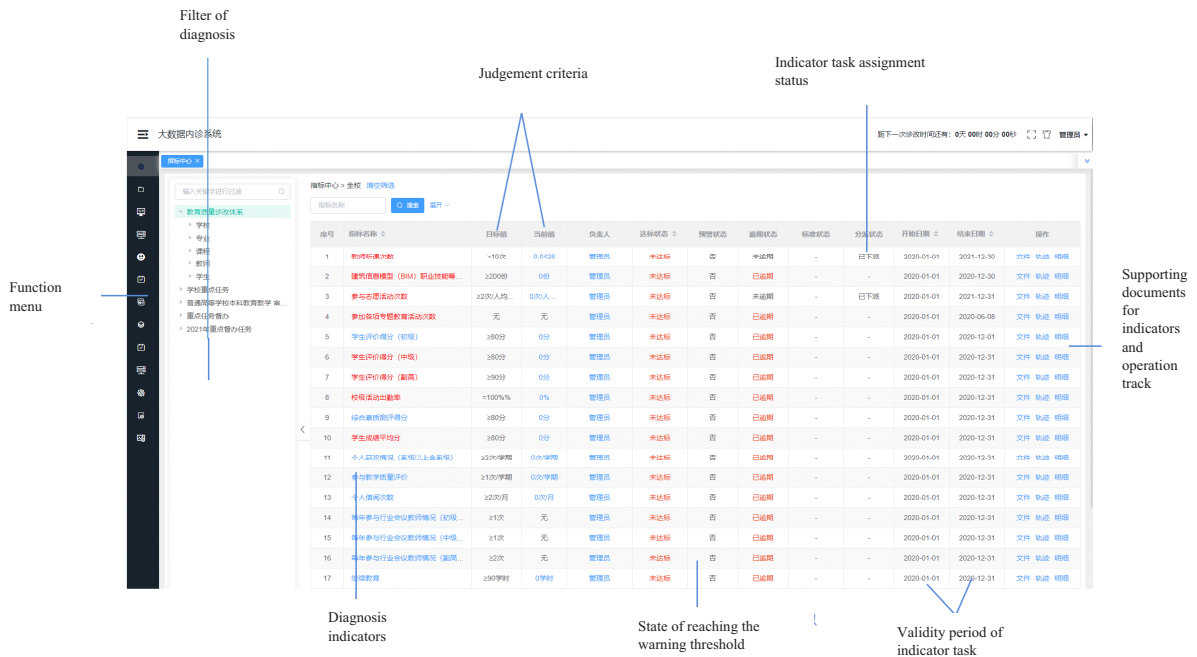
Filter of diagnosis

Judgement criteria

Indicator task assignment status

Function menu

Supporting documents for indicators and operation track

Diagnosis indicators

State of reaching the warning threshold

Validity period of indicator task

大数据内诊系统

距下一次诊改时间还有: 0天 00时 00分 00秒 管理员

指标中心 ×

输入关键字进行过滤

教育质量诊改体系
学校
专业
课程
教师
学生
学校重点任务
普通高等学校本科教育教学 审...
重点任务督办
2021年重点督办任务

指标中心 > 全校 清空筛选

指标名称 搜索 展开

| 序号 | 指标名称 | 目标值 | 当前值 | 负责人 | 达标状态 | 预警状态 | 逾期状态 | 标准状态 | 分派状态 | 开始日期 | 结束日期 | 操作 |
|---|---|---|---|---|---|---|---|---|---|---|---|---|
| 1 | 教师听课次数 | ≥10次 | 0.0438 | 管理员 | 未达标 | 否 | 未逾期 | - | 已下派 | 2020-01-01 | 2021-12-30 | 文件 轨迹 明细 |
| 2 | 建筑信息模型（BIM）职业技能等... | ≥200份 | 0份 | 管理员 | 未达标 | 否 | 已逾期 | - | - | 2020-01-01 | 2020-12-30 | 文件 轨迹 明细 |
| 3 | 参与志愿活动次数 | ≥2次/人均... | 0次/人... | 管理员 | 未达标 | 否 | 未逾期 | - | 已下派 | 2020-01-01 | 2021-12-31 | 文件 轨迹 明细 |
| 4 | 参加普法专题教育活动次数 | 无 | 无 | 管理员 | 未达标 | 否 | 已逾期 | - | - | 2020-01-01 | 2020-06-08 | 文件 轨迹 明细 |
| 5 | 学生评价得分（初级） | ≥80分 | 0分 | 管理员 | 未达标 | 否 | 已逾期 | - | - | 2020-01-01 | 2020-12-01 | 文件 轨迹 明细 |
| 6 | 学生评价得分（中级） | ≥80分 | 0分 | 管理员 | 未达标 | 否 | 已逾期 | - | - | 2020-01-01 | 2020-12-31 | 文件 轨迹 明细 |
| 7 | 学生评价得分（副高） | ≥90分 | 0分 | 管理员 | 未达标 | 否 | 已逾期 | - | - | 2020-01-01 | 2020-12-31 | 文件 轨迹 明细 |
| 8 | 校级活动出勤率 | =100%% | 0% | 管理员 | 未达标 | 否 | 已逾期 | - | - | 2020-01-01 | 2020-12-31 | 文件 轨迹 明细 |
| 9 | 综合素质测评得分 | ≥80分 | 0分 | 管理员 | 未达标 | 否 | 已逾期 | - | - | 2020-01-01 | 2020-12-31 | 文件 轨迹 明细 |
| 10 | 学生成绩平均分 | ≥80分 | 0分 | 管理员 | 未达标 | 否 | 已逾期 | - | - | 2020-01-01 | 2020-12-31 | 文件 轨迹 明细 |
| 11 | 个人获奖情况（系级以上含系级） | ≥2次/学期 | 0次/学期 | 管理员 | 未达标 | 否 | 已逾期 | - | - | 2020-01-01 | 2020-12-31 | 文件 轨迹 明细 |
| 12 | 参与教学质量评价 | ≥1次/学期 | 0次/学期 | 管理员 | 未达标 | 否 | 已逾期 | - | - | 2020-01-01 | 2020-12-31 | 文件 轨迹 明细 |
| 13 | 个人借阅次数 | ≥2次/月 | 0次/月 | 管理员 | 未达标 | 否 | 已逾期 | - | - | 2020-01-01 | 2020-12-31 | 文件 轨迹 明细 |
| 14 | 每年参与行业会议教师情况（初级... | ≥1次 | 无 | 管理员 | 未达标 | 否 | 已逾期 | - | - | 2020-01-01 | 2020-12-31 | 文件 轨迹 明细 |
| 15 | 每年参与行业会议教师情况（中级... | ≥1次 | 无 | 管理员 | 未达标 | 否 | 已逾期 | - | - | 2020-01-01 | 2020-12-31 | 文件 轨迹 明细 |
| 16 | 每年参与行业会议教师情况（副高... | ≥2次 | 无 | 管理员 | 未达标 | 否 | 已逾期 | - | - | 2020-01-01 | 2020-12-31 | 文件 轨迹 明细 |
| 17 | 继续教育 | ≥90学时 | 0学时 | 管理员 | 未达标 | 否 | 已逾期 | - | - | 2020-01-01 | 2020-12-31 | 文件 轨迹 明细 |